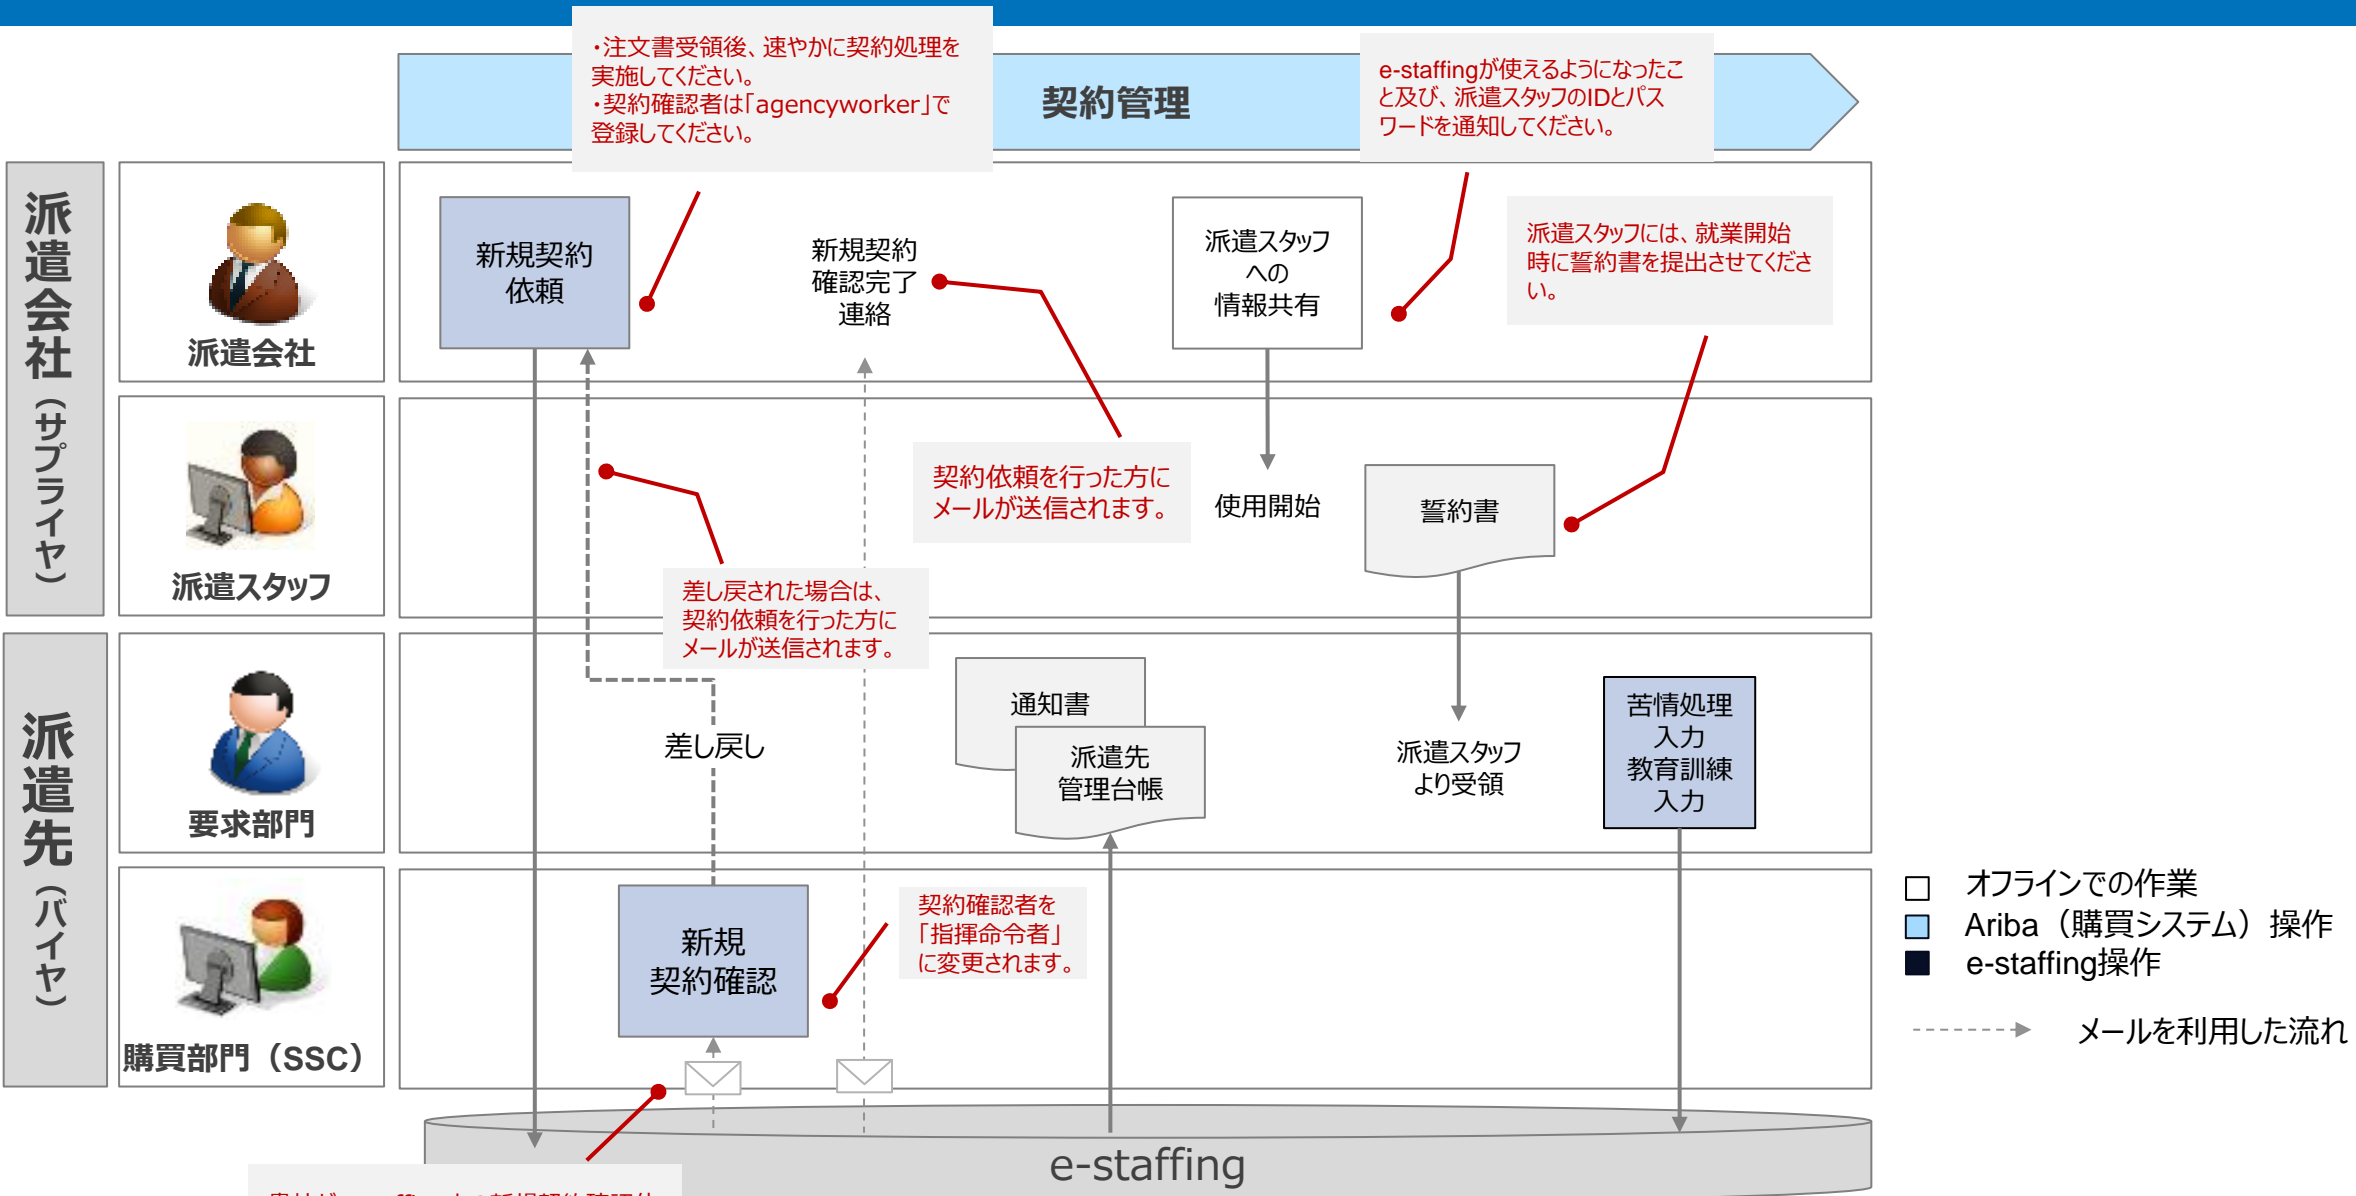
・注文書受領後、速やかに契約処理を実施してください。
・契約確認者は「agencyworker」で登録してください。

契約管理

e-staffingが使えるようになったこと及び、派遣スタッフのIDとパスワードを通知してください。

派遣会社（サプライヤ）

派遣会社

新規契約依頼

新規契約確認完了連絡

派遣スタッフへの情報共有

派遣スタッフには、就業開始時に誓約書を提出させてください。

派遣スタッフ

契約依頼を行った方にメールが送信されます。

使用開始

誓約書

差し戻された場合は、契約依頼を行った方にメールが送信されます。

派遣先（バイヤ）

要求部門

差し戻し

通知書

派遣先管理台帳

派遣スタッフより受領

苦情処理入力
教育訓練入力

購買部門（SSC）

新規契約確認

契約確認者を「指揮命令者」に変更されます。

□ オフラインでの作業
□ Ariba（購買システム）操作
■ e-staffing操作
メールを利用した流れ

e-staffing

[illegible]